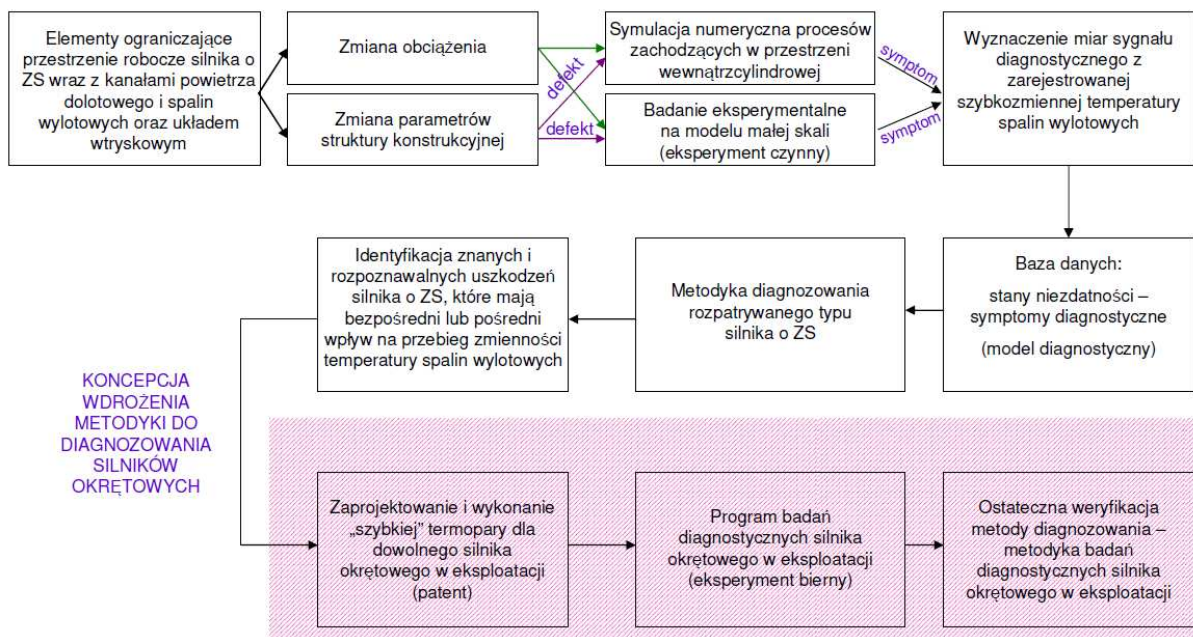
Elementy ograniczające przestrzenie robocze silnika o ZS wraz z kanałami powietrza dolotowego i spalin wylotowych oraz układem wtryskowym

Zmiana obciążenia

Zmiana parametrów struktury konstrukcyjnej

defekt

defekt

Symulacja numeryczna procesów zachodzących w przestrzeni wewnątrzcylindrowej

Badanie eksperymentalne na modelu małej skali (eksperyment czynny)

symptom

symptom

Wyznaczenie miar sygnału diagnostycznego z zarejestrowanej szybkozmiennej temperatury spalin wylotowych

Baza danych:
stany niezdatności – symptomy diagnostyczne
(model diagnostyczny)

Metodyka diagnozowania rozpatrywanego typu silnika o ZS

Identyfikacja znanych i rozpoznawalnych uszkodzeń silnika o ZS, które mają bezpośredni lub pośredni wpływ na przebieg zmienności temperatury spalin wylotowych

KONCEPCJA WDROŻENIA METODYKI DO DIAGNOZOWANIA SILNIKÓW OKRĘTOWYCH

Zaprojektowanie i wykonanie „szybkiej" termopary dla dowolnego silnika okrętowego w eksploatacji (patent)

Program badań diagnostycznych silnika okrętowego w eksploatacji (eksperyment bierny)

Ostateczna weryfikacja metody diagnozowania – metodyka badań diagnostycznych silnika okrętowego w eksploatacji